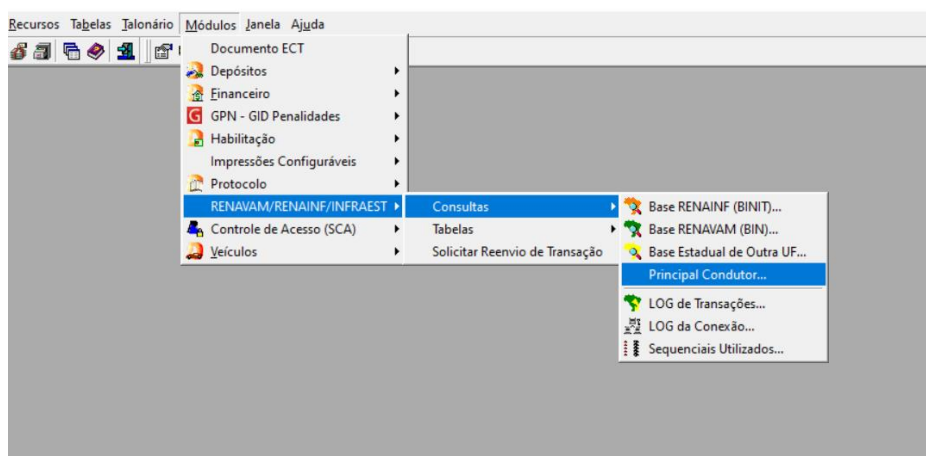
Recursos Tabelas Talonário Módulos Janela Ajuda

Documento ECT
Depósitos
Financeiro
GPN - GID Penalidades
Habilitação
Impressões Configuráveis
Protocolo
RENAVAM/RENAINF/INFRAEST
Controle de Acesso (SCA)
Veículos

Consultas
Tabelas
Solicitar Reenvio de Transação

Base RENAINF (BINIT)...
Base RENAVAM (BIN)...
Base Estadual de Outra UF...
Principal Condutor...
LOG de Transações...
LOG da Conexão...
Sequenciais Utilizados...